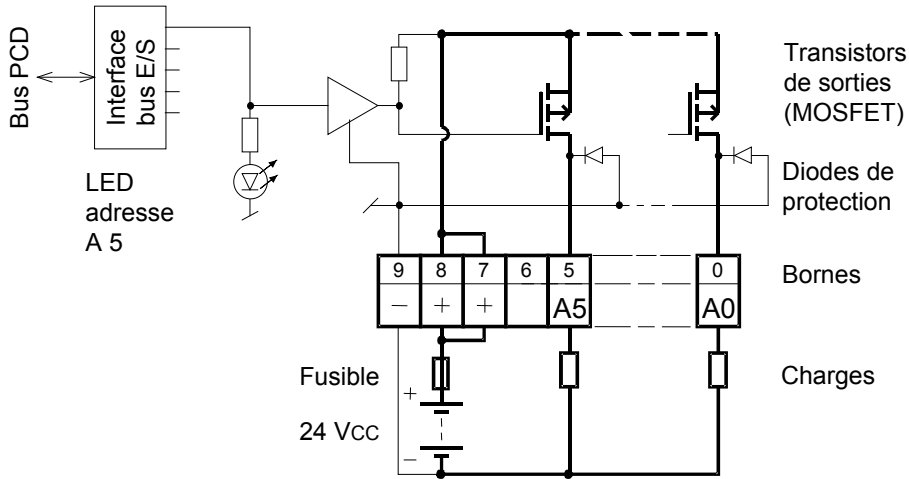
Bus PCD

Interface bus E/S

LED adresse A 5

Transistors de sorties (MOSFET)

Diodes de protection

| 9 | 8 | 7 | 6 | 5 | 0 |
|---|---|---|---|---|---|
| – | + | + |  | A5 | A0 |

Bornes

Fusible

+

24 Vcc

–

Charges